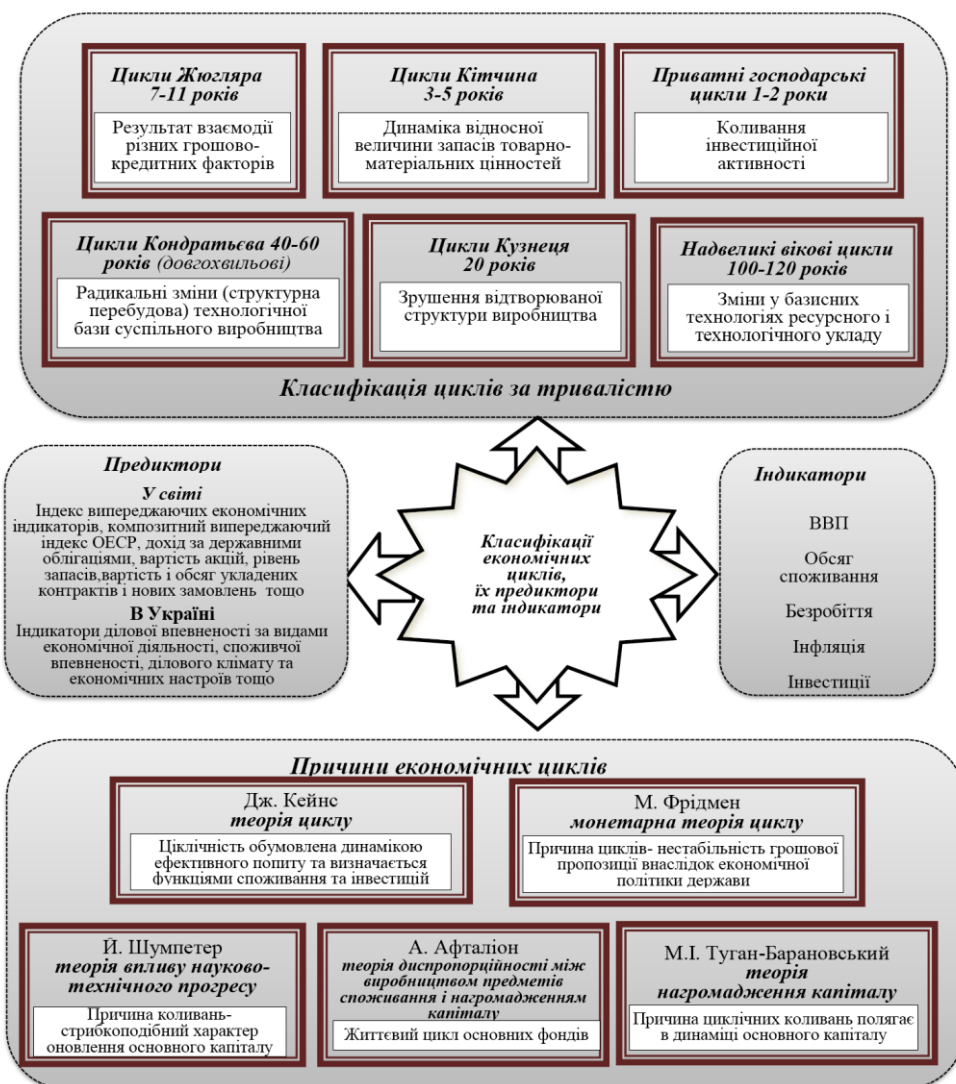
Цикли Жюгляра 7-11 років

Результат взаємодії різних грошово-кредитних факторів

Цикли Кітчина 3-5 років

Динаміка відносної величини запасів товарно-матеріальних цінностей

Приватні господарські цикли 1-2 роки

Коливання інвестиційної активності

Цикли Кондратьєва 40-60 років (довгохвильові)

Радикальні зміни (структурна перебудова) технологічної бази суспільного виробництва

Цикли Кузнеця 20 років

Зрушення відтворюваної структури виробництва

Надвеликі вікові цикли 100-120 років

Зміни у базисних технологіях ресурсного і технологічного укладу

Класифікація циклів за тривалістю

Предиктори

У світі
Індекс випереджаючих економічних індикаторів, композитний випереджаючий індекс ОЕСР, дохід за державними облігаціями, вартість акцій, рівень запасів,вартість і обсяг укладених контрактів і нових замовлень тощо

В Україні
Індикатори ділової впевненості за видами економічної діяльності, споживчої впевненості, ділового клімату та економічних настроїв тощо

Класифікації економічних циклів, їх предиктори та індикатори

Індикатори

ВВП

Обсяг споживання

Безробіття

Інфляція

Інвестиції

Причини економічних циклів

Дж. Кейнс
теорія циклу

Циклічність обумовлена динамікою ефективного попиту та визначається функціями споживання та інвестицій

М. Фрідмен
монетарна теорія циклу

Причина циклів- нестабільність грошової пропозиції внаслідок економічної політики держави

Й. Шумпетер
теорія впливу науково-технічного прогресу

Причина коливань-стрибкоподібний характер оновлення основного капіталу

А. Афталіон
теорія диспропорційності між виробництвом предметів споживання і нагромадженням капіталу

Життєвий цикл основних фондів

М.І. Туган-Барановський
теорія нагромадження капіталу

Причина циклічних коливань полягає в динаміці основного капіталу